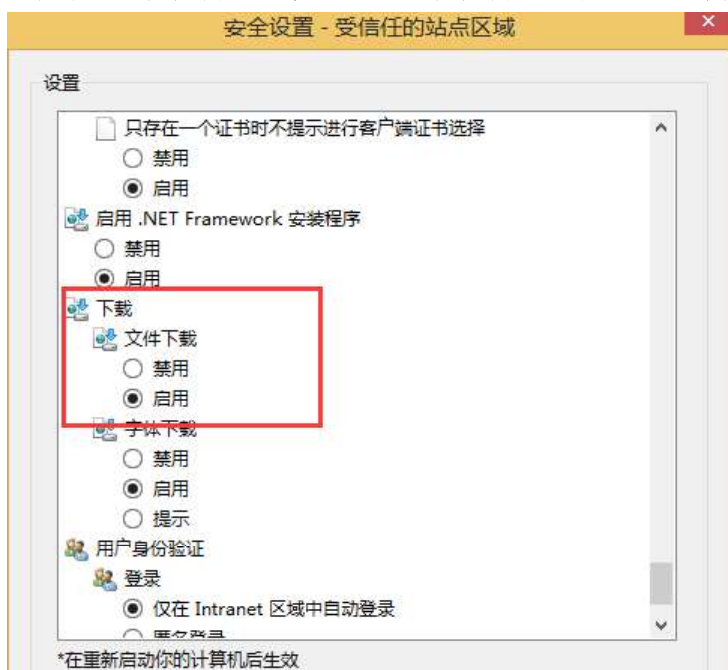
安全设置 - 受信任的站点区域

设置

只存在一个证书时不提示进行客户端证书选择
禁用
启用
启用 .NET Framework 安装程序
禁用
启用
下载
文件下载
禁用
启用
字体下载
禁用
启用
提示
用户身份验证
登录
仅在 Intranet 区域中自动登录
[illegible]

*在重新启动你的计算机后生效